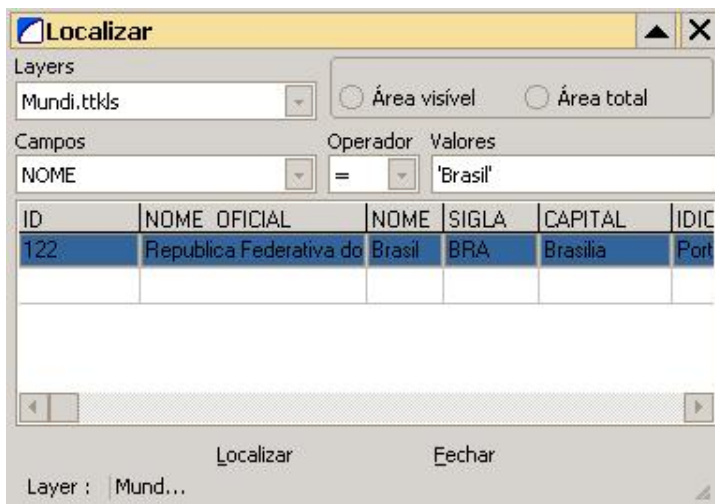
Localizar

Layers

Mundi.ttkls

Área visível

Área total

Campos

NOME

Operador

=

Valores

'Brasil'

| ID | NOME_OFICIAL | NOME | SIGLA | CAPITAL | IDIC |
|---|---|---|---|---|---|
| 122 | Republica Federativa do | Brasil | BRA | Brasilia | Port |
| | | | | | |

Localizar

Fechar

Layer : Mund...